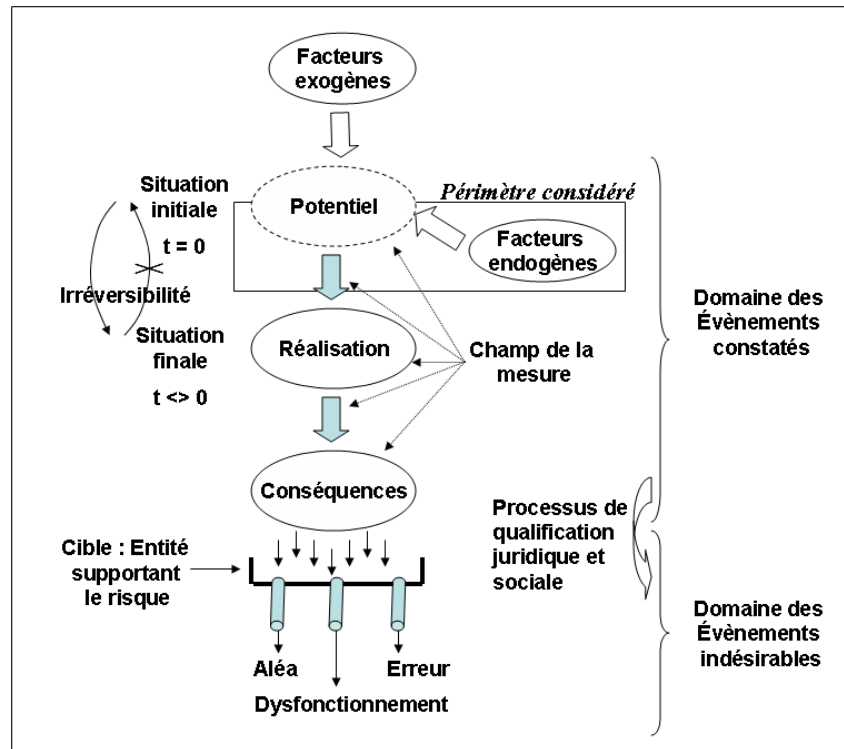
Facteurs exogènes

Situation initiale

t = 0

Potentiel

Périmètre considéré

Facteurs endogènes

Irréversibilité

Situation finale

t <> 0

Réalisation

Champ de la mesure

Domaine des Évènements constatés

Conséquences

Processus de qualification juridique et sociale

Cible : Entité supportant le risque

Domaine des Évènements indésirables

Aléa

Erreur

Dysfonctionnement